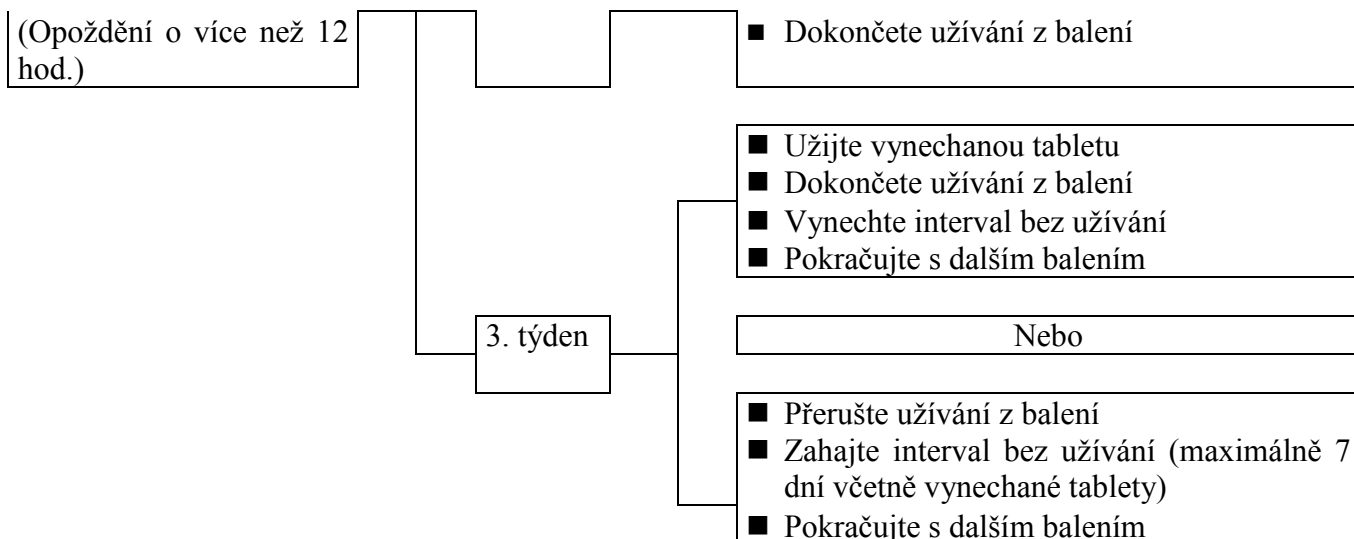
(Opoždění o více než 12 hod.)

■ Dokončete užívání z balení

■ Užijte vynechanou tabletu
■ Dokončete užívání z balení
■ Vynechte interval bez užívání
■ Pokračujte s dalším balením

3. týden

Nebo

■ Přerušte užívání z balení
■ Zahajte interval bez užívání (maximálně 7 dní včetně vynechané tablety)
■ Pokračujte s dalším balením